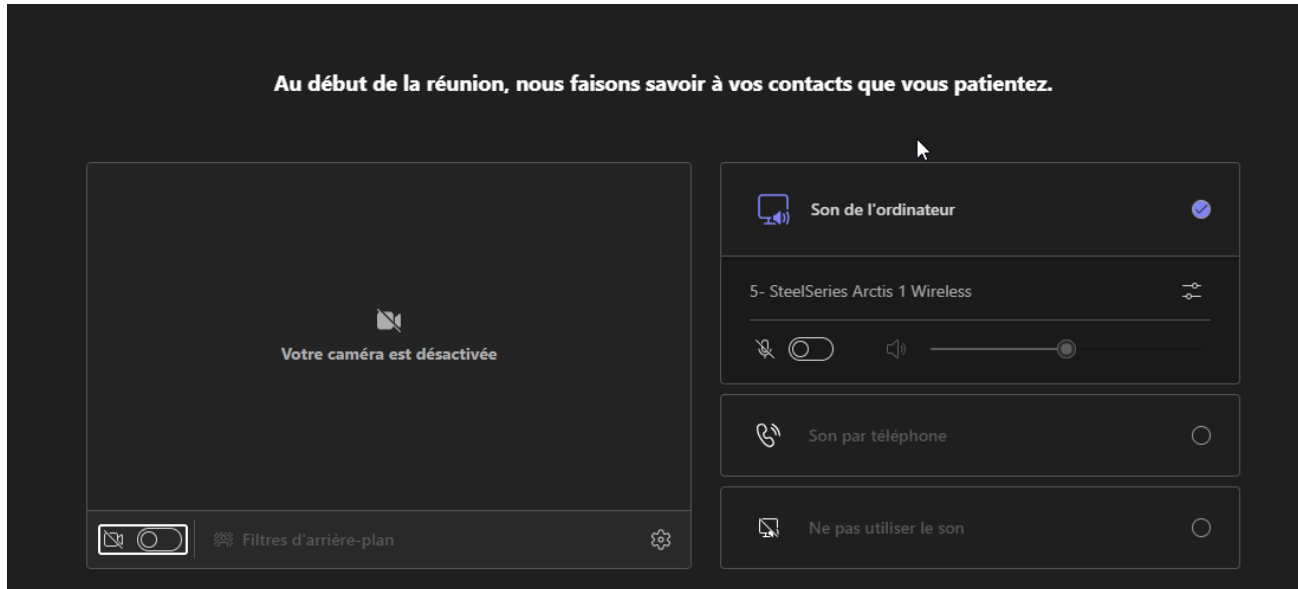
Au début de la réunion, nous faisons savoir à vos contacts que vous patientez.

Votre caméra est désactivée

Filtres d'arrière-plan

Son de l'ordinateur

5- SteelSeries Arctis 1 Wireless

Son par téléphone

Ne pas utiliser le son